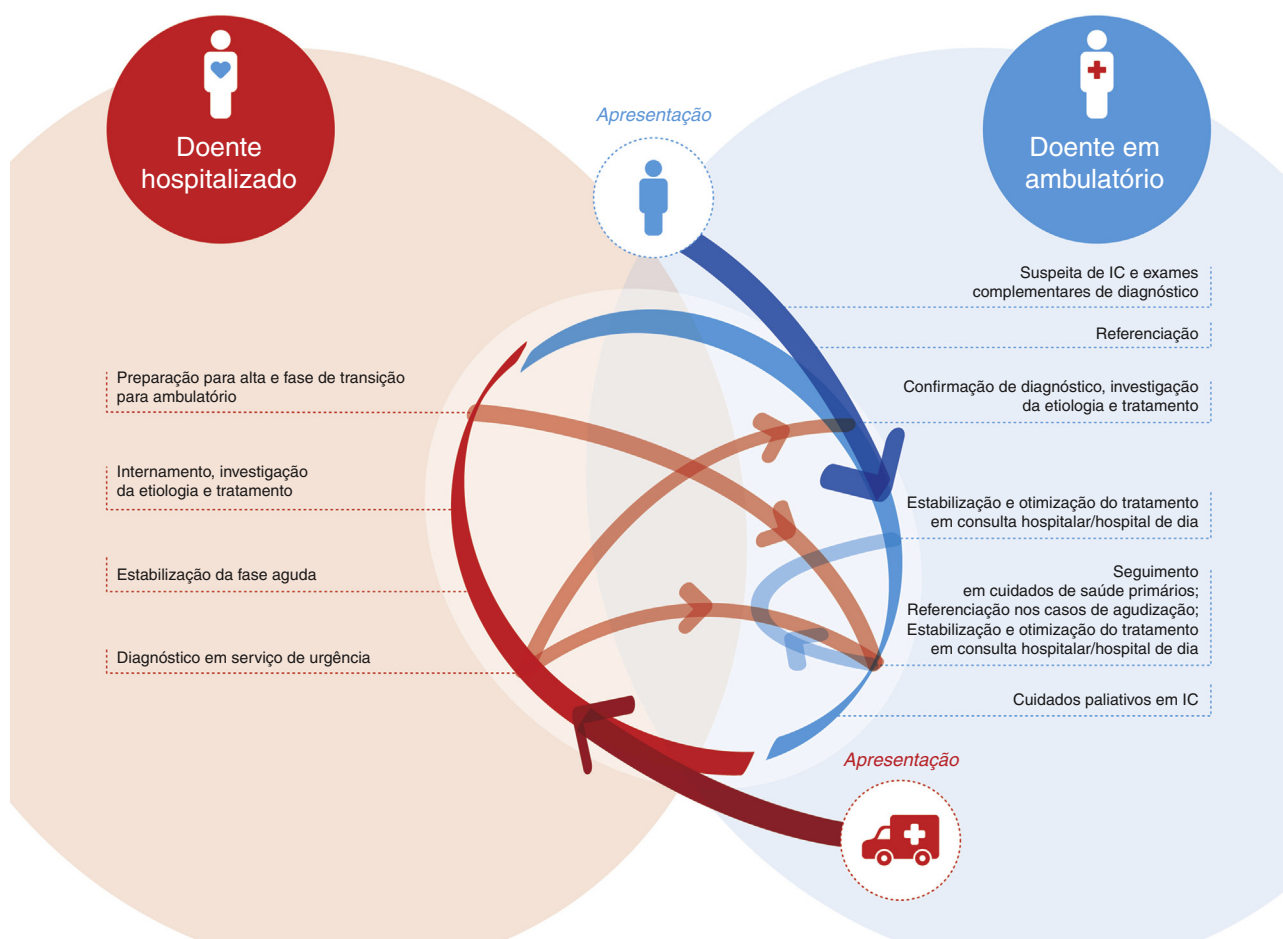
Doente hospitalizado

Apresentação

Doente em ambulatório

Suspeita de IC e exames complementares de diagnóstico

Referenciação

Preparação para alta e fase de transição para ambulatório

Confirmação de diagnóstico, investigação da etiologia e tratamento

Internamento, investigação da etiologia e tratamento

Estabilização e otimização do tratamento em consulta hospitalar/hospital de dia

Estabilização da fase aguda

Seguimento em cuidados de saúde primários; Referenciação nos casos de agudização; Estabilização e otimização do tratamento em consulta hospitalar/hospital de dia

Diagnóstico em serviço de urgência

Cuidados paliativos em IC

Apresentação